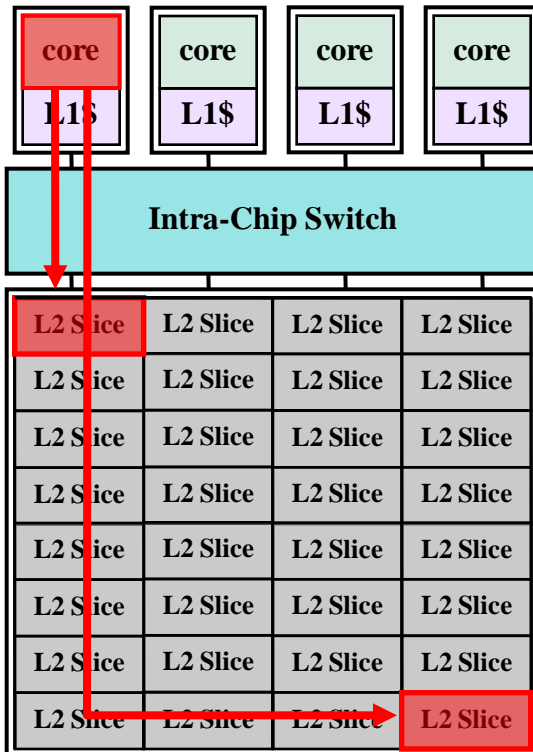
core
L1$

core
L1$

core
L1$

core
L1$

Intra-Chip Switch

| L2 Slice | L2 Slice | L2 Slice | L2 Slice |
|---|---|---|---|
| L2 Slice | L2 Slice | L2 Slice | L2 Slice |
| L2 Slice | L2 Slice | L2 Slice | L2 Slice |
| L2 Slice | L2 Slice | L2 Slice | L2 Slice |
| L2 Slice | L2 Slice | L2 Slice | L2 Slice |
| L2 Slice | L2 Slice | L2 Slice | L2 Slice |
| L2 Slice | L2 Slice | L2 Slice | L2 Slice |
| L2 Slice | L2 Slice | L2 Slice | L2 Slice |